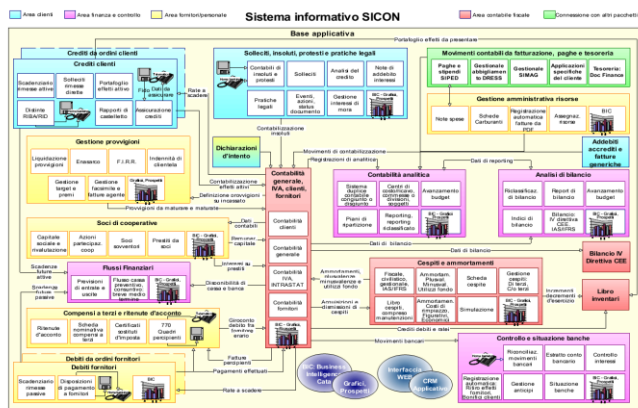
Area clienti | Area finanza e controllo | Area fornitori/personale

Sistema informativo SICON

Area contabile fiscale | Connessione con altri pacchetti

Base applicativa

Portafoglio effetti da presentare

Crediti da ordini clienti

Crediti clienti

Scadenziario rimesse attive | Solleciti rimesse dirette | Portafoglio effetti attivi | Rate e scadenze

Distinte RIBA/RID | Rapporti di castelletto | Assicurazione crediti

Solleciti, insoluti, protesti e pratiche legali

Contabilità di insoluti e protesti | Solleciti | Analisi del credito | Note di addebito interessi

Pratiche legali | Eventi, azioni, status documento | Gestione interessi di mora

Movimenti contabili da fatturazione, paghe e tesoreria

Paghe e stipendi SIPED | Gestionale abbigliamento DRESS | Gestionale SIMAG | Applicazioni specifiche del cliente | Tesoreria: Doc Finance

Gestione amministrativa risorse

Note spese | Schede Carburanti | Registrazione automatica fatture da PDF | Assegnaz. risorse | BIC

Addebiti accrediti e fatture generiche

Gestione provvigioni

Liquidazione provvigioni | Enasarco | F.I.R.R. | Indennità di clientela

Gestione target e premi | Gestione facsimile e fatture agenti

Contabilizzazione insoluti

Dichiarazioni d'intento

Movimenti di contabilizzazione

Registrazioni di analitica

Contabilizzazione effetti attivi

Definizione provvigioni su incassato

Provvigioni da maturare e maturate

Contabilità generale, IVA, clienti, fornitori

Contabilità clienti

Contabilità generale

Contabilità IVA, INTRASTAT

Contabilità fornitori

Contabilità analitica

Sistema illustrativo contabilità analitica ... | Centri di costo/ricavo ... | Avanzamento budget

Piani di ripartizione | Reporting, reporting ridistribuzione

Dati di reporting

Analisi di bilancio

Riclassificaz. di bilancio | Report di bilancio | Avanzamento budget

Indici di bilancio | Bilancio IV direttiva CEE IAS/IFRS | Gestione ratei e risconti

Soci di cooperative

Capitale sociale e mutualizzazione | Azioni partecipaz. coop | Soci sovventori | Prestiti da soci

Dati contabili

Remunerazione capitale

Interessi su prestiti

Dati di bilancio

Dati di bilancio

Bilancio IV Direttiva CEE

Flussi Finanziari

Previsioni di entrate e uscite | Flusso cassa previsto, consuntivo, breve medio termine | Gestione cassa

Scadenze flussi attive

Scadenze flussi passive

Disponibilità di cassa e banca

Ammortamenti, rivalutazioni, dismissioni, minusvalenze e plusvalenze

Ammortamenti e dismissioni di cespiti

Cespiti e ammortamenti

Fiscale, civilistico, gestionale, IAS/IFRS | Ammortam. Fiscali Minusval. Utilizzi fondo | Scheda cespite | Gestione cespiti Di terzi, Cespiti ... 

Libro cespiti, compreso manutenzioni | Ammortam. Costi di rimpiazzo, Cespiti Manutenz. | Simulazione

Incrementi decrementi d'esercizio

Libro inventari

Compensi a terzi e ritenute d'acconto

Ritenute d'acconto | Scheda riassuntiva compensi a terzi | Certificati ritenute d'imposta | 770 Quadri percipienti

Giroconto debiti fra fornitori ed erario

Crediti debiti e saldi

Movimenti bancari

Controllo e situazione banche

Riconciliaz. movimenti bancari | Estratto conto bancario | Controllo interessi

Registrazione automatica flusso effetti da foto ... | Gestione anticipi | Situazione banche

Fatture percipienti

Pagamenti effettuati

Debiti da ordini fornitori

Debiti fornitori

Scadenziario rimesse passive | Disposizioni di pagamento a fornitori | BIC

Rate e scadenze

BIC Business Intelligence Cata

Grafici Prospetti

Interfaccia WEB

CRM Applicazioni